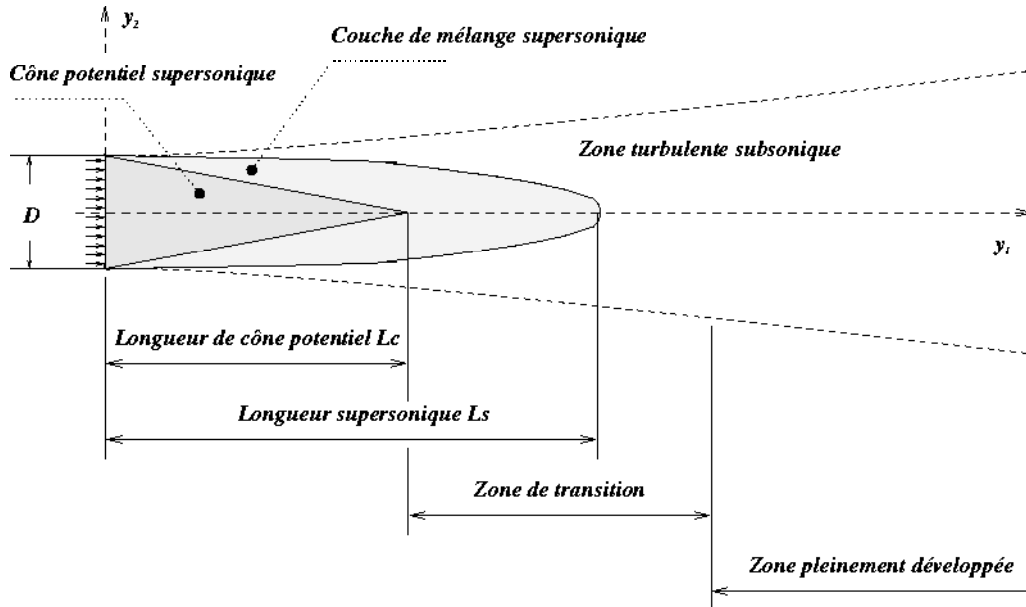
$y_2$

Couche de mélange supersonique

Cône potentiel supersonique

Zone turbulente subsonique

D

$y_1$

Longueur de cône potentiel Lc

Longueur supersonique Ls

Zone de transition

Zone pleinement développée